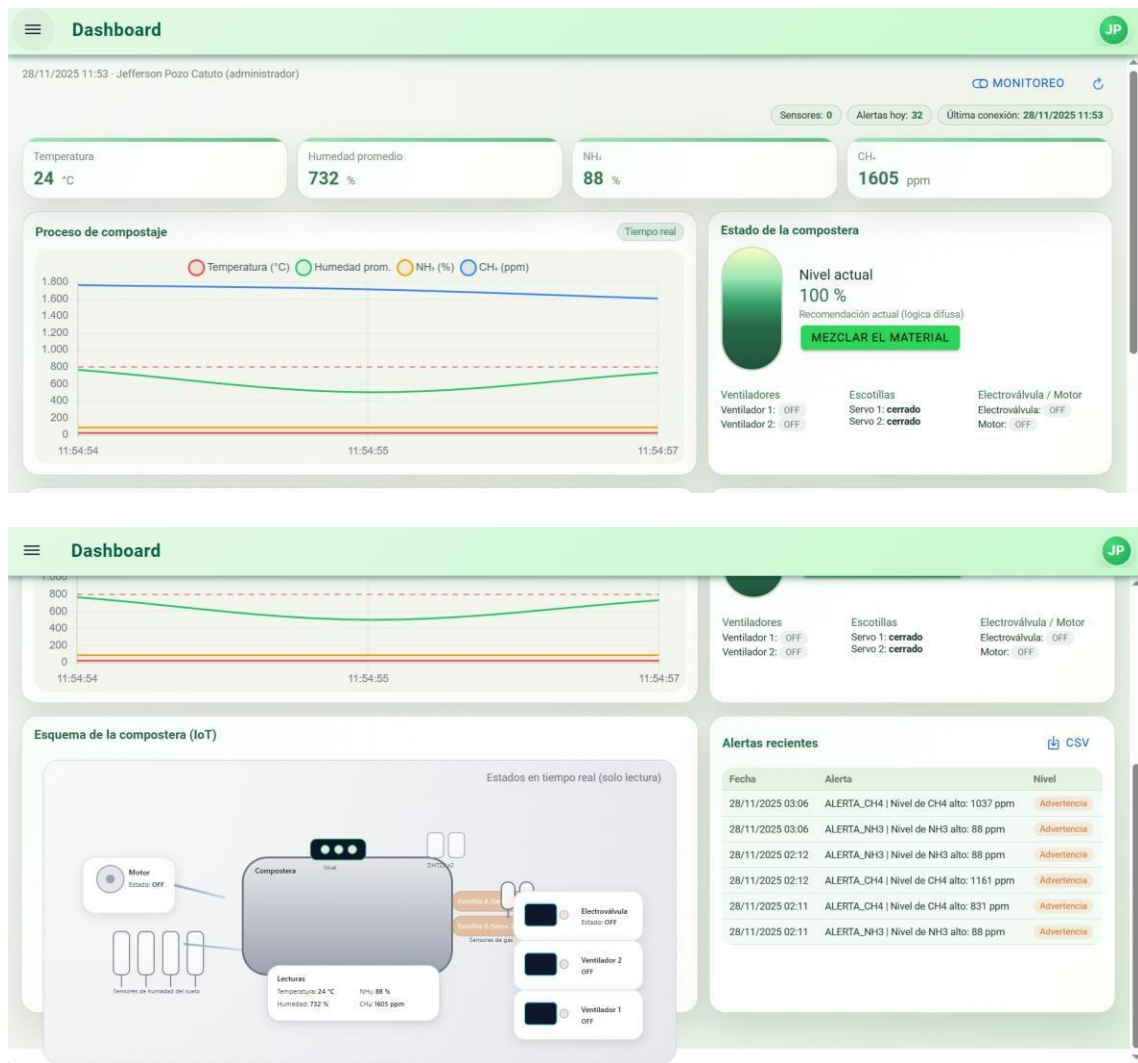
Dashboard

JP

28/11/2025 11:53 · Jefferson Pozo Catuto (administrador)

MONITOREO

Sensores: 0 Alertas hoy: 32 Última conexión: 28/11/2025 11:53

Temperatura
24 °C

Humedad promedio
732 %

$NH_3$
88 %

$CH_4$
1605 ppm

Proceso de compostaje

Tiempo real

Temperatura (°C) Humedad prom. $NH_3$ (%) $CH_4$ (ppm)

1.800
1.600
1.400
1.200
1.000
800
600
400
200
0

11:54:54 11:54:55 11:54:57

Estado de la compostera

Nivel actual
100 %
Recomendación actual (lógica difusa)
MEZCLAR EL MATERIAL

Ventiladores
Ventilador 1: OFF
Ventilador 2: OFF

Escotillas
Servo 1: cerrado
Servo 2: cerrado

Electroválvula / Motor
Electroválvula: OFF
Motor: OFF

Dashboard

JP

1.000
800
600
400
200
0

11:54:54 11:54:55 11:54:57

Ventiladores
Ventilador 1: OFF
Ventilador 2: OFF

Escotillas
Servo 1: cerrado
Servo 2: cerrado

Electroválvula / Motor
Electroválvula: OFF
Motor: OFF

Esquema de la compostera (IoT)

Estados en tiempo real (solo lectura)

Motor
Estado: OFF

Compostera

Nivel

DHT22 x2

Escotilla A (Se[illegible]

Escotilla B (Servo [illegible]

Sensores de gas

Electroválvula
Estado: OFF

Ventilador 2
OFF

Ventilador 1
OFF

Sensores de humedad del suelo

Lecturas
Temperatura: 24 °C
$NH_3$: 88 %
Humedad: 732 %
$CH_4$: 1605 ppm

Alertas recientes

CSV

| Fecha | Alerta | Nivel |
|---|---|---|
| 28/11/2025 03:06 | ALERTA_CH4 \| Nivel de CH4 alto: 1037 ppm | Advertencia |
| 28/11/2025 03:06 | ALERTA_NH3 \| Nivel de NH3 alto: 88 ppm | Advertencia |
| 28/11/2025 02:12 | ALERTA_NH3 \| Nivel de NH3 alto: 88 ppm | Advertencia |
| 28/11/2025 02:12 | ALERTA_CH4 \| Nivel de CH4 alto: 1161 ppm | Advertencia |
| 28/11/2025 02:11 | ALERTA_CH4 \| Nivel de CH4 alto: 831 ppm | Advertencia |
| 28/11/2025 02:11 | ALERTA_NH3 \| Nivel de NH3 alto: 88 ppm | Advertencia |